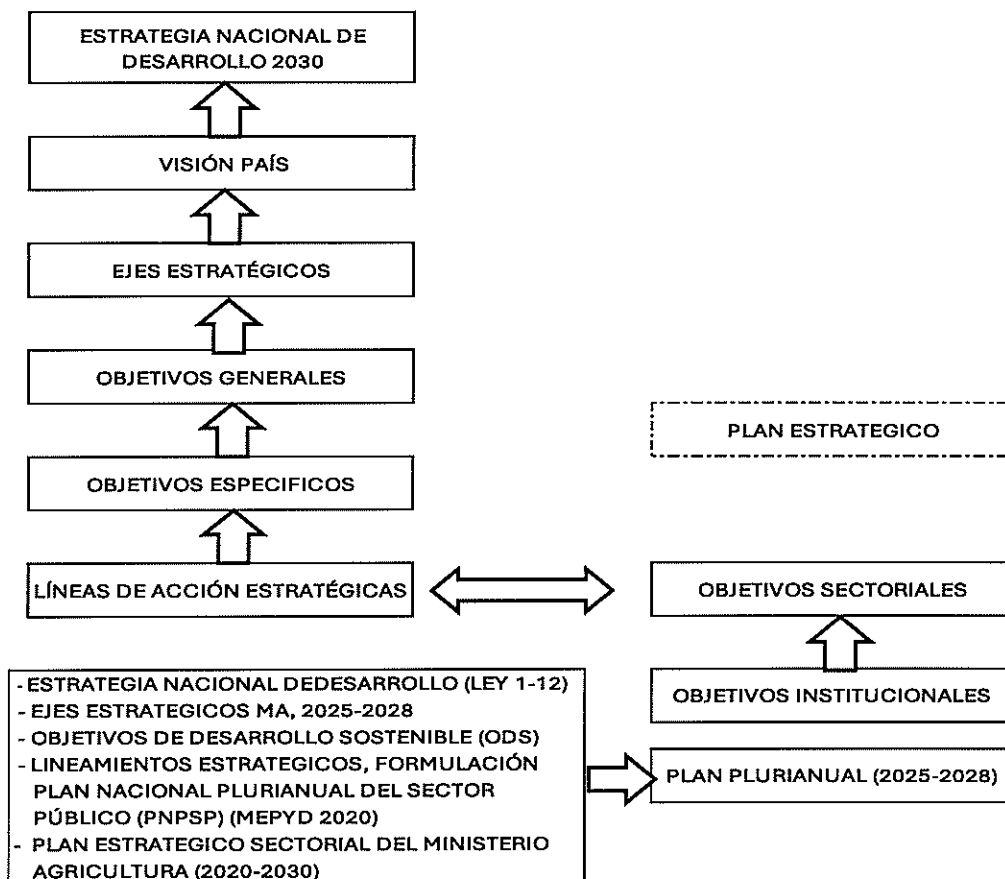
ESTRATEGIA NACIONAL DE DESARROLLO 2030

VISIÓN PAÍS

EJES ESTRATÉGICOS

OBJETIVOS GENERALES

OBJETIVOS ESPECIFICOS

LÍNEAS DE ACCIÓN ESTRATÉGICAS

PLAN ESTRATEGICO

OBJETIVOS SECTORIALES

OBJETIVOS INSTITUCIONALES

- ESTRATEGIA NACIONAL DEDESARROLLO (LEY 1-12)
- EJES ESTRATEGICOS MA, 2025-2028
- OBJETIVOS DE DESARROLLO SOSTENIBLE (ODS)
- LINEAMIENTOS ESTRATEGICOS, FORMULACIÓN PLAN NACIONAL PLURIANUAL DEL SECTOR PÚBLICO (PNPSP) (MEPYD 2020)
- PLAN ESTRATEGICO SECTORIAL DEL MINISTERIO AGRICULTURA (2020-2030)

PLAN PLURIANUAL (2025-2028)